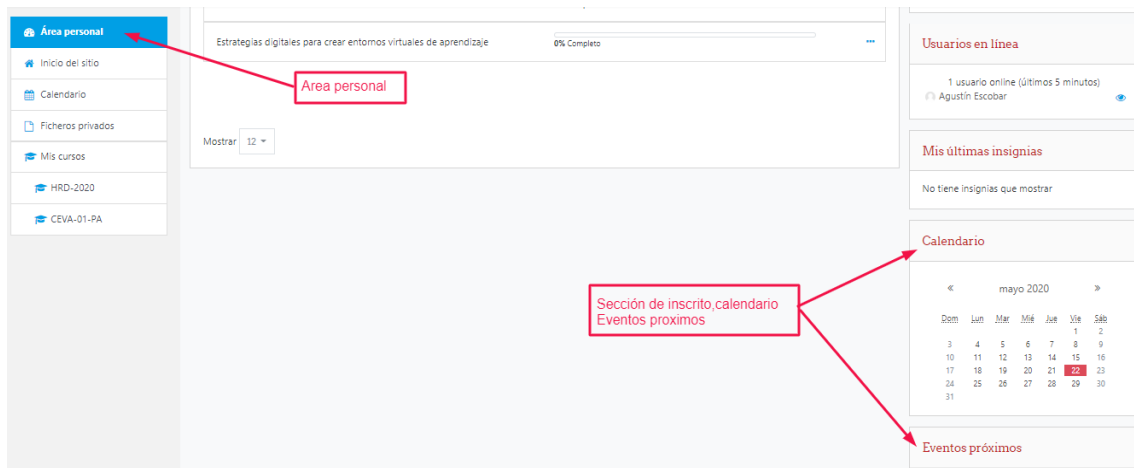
Área personal
Inicio del sitio
Calendario
Ficheros privados
Mis cursos
HRD-2020
CEVA-01-PA

Estrategias digitales para crear entornos virtuales de aprendizaje
0% Completo
...

Mostrar 12

Area personal

Usuarios en línea
1 usuario online (últimos 5 minutos)
Agustín Escobar

Mis últimas insignias
No tiene insignias que mostrar

Calendario
« mayo 2020 »

| Dom | Lun | Mar | Mié | Jue | Vie | Sáb |
|---|---|---|---|---|---|---|
| | | | | | 1 | 2 |
| 3 | 4 | 5 | 6 | 7 | 8 | 9 |
| 10 | 11 | 12 | 13 | 14 | 15 | 16 |
| 17 | 18 | 19 | 20 | 21 | 22 | 23 |
| 24 | 25 | 26 | 27 | 28 | 29 | 30 |
| 31 | | | | | | |

Sección de inscrito,calendario
Eventos proximos

Eventos próximos